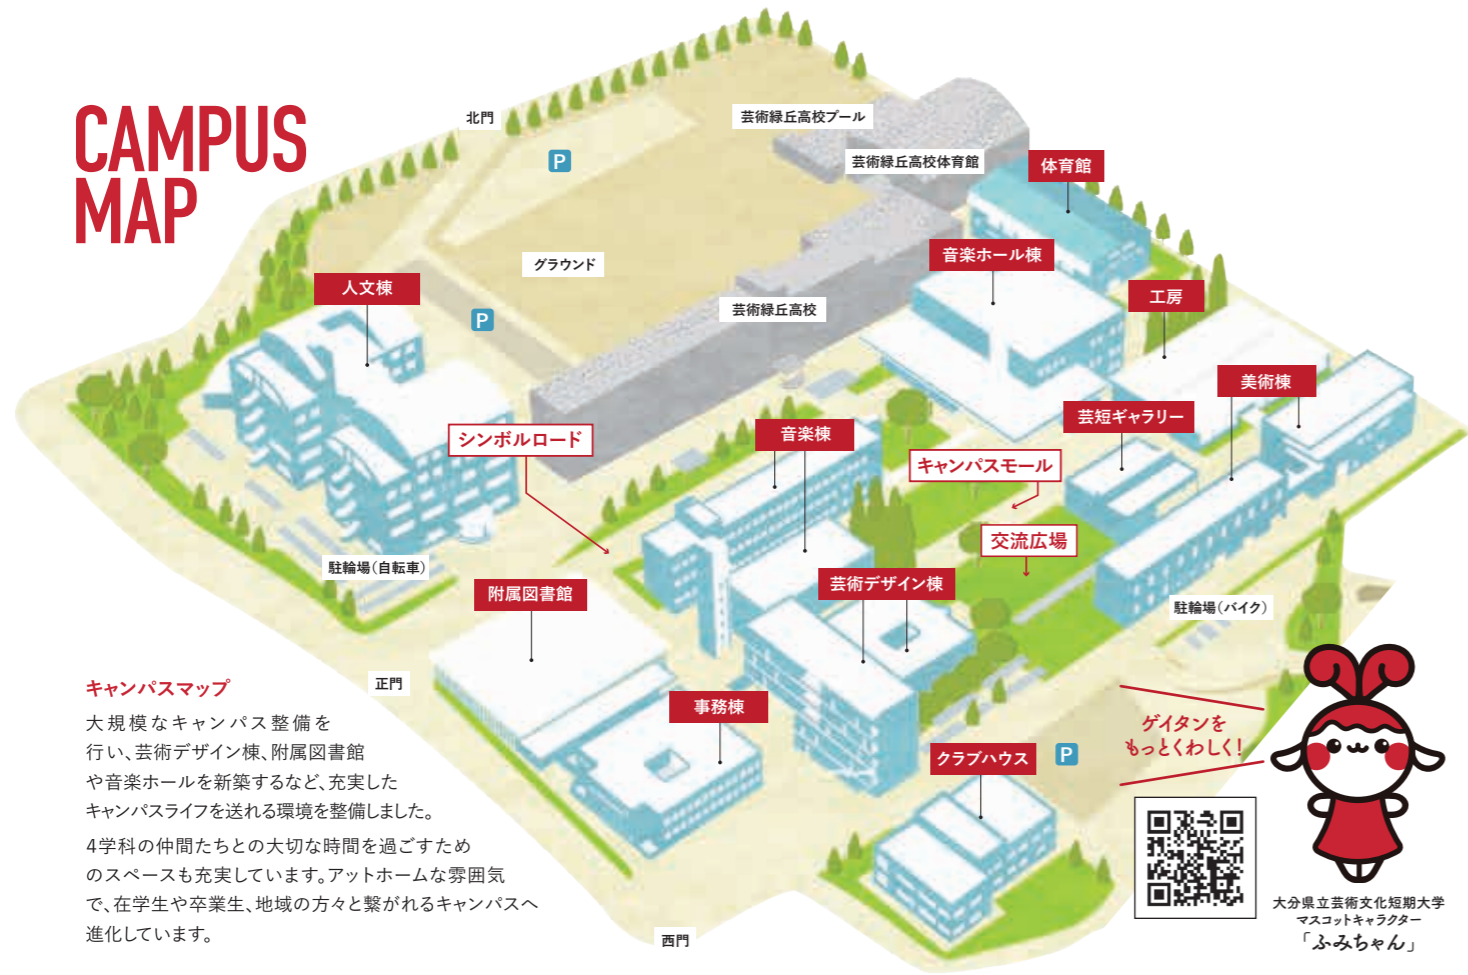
CAMPUS MAP

北門

P

芸術緑丘高校プール

芸術緑丘高校体育館

体育館

グラウンド

音楽ホール棟

人文棟

P

芸術緑丘高校

工房

美術棟

芸短ギャラリー

シンボルロード

音楽棟

キャンパスモール

交流広場

駐輪場（自転車）

附属図書館

芸術デザイン棟

駐輪場（バイク）

キャンパスマップ

大規模なキャンパス整備を行い、芸術デザイン棟、附属図書館や音楽ホールを新築するなど、充実したキャンパスライフを送れる環境を整備しました。

4学科の仲間たちとの大切な時間を過ごすためのスペースも充実しています。アットホームな雰囲気で、在学生や卒業生、地域の方々と繋がれるキャンパスへ進化しています。

正門

事務棟

クラブハウス

P

ゲイタンをもっとくわしく！

西門

大分県立芸術文化短期大学
マスコットキャラクター
「ふみちゃん」